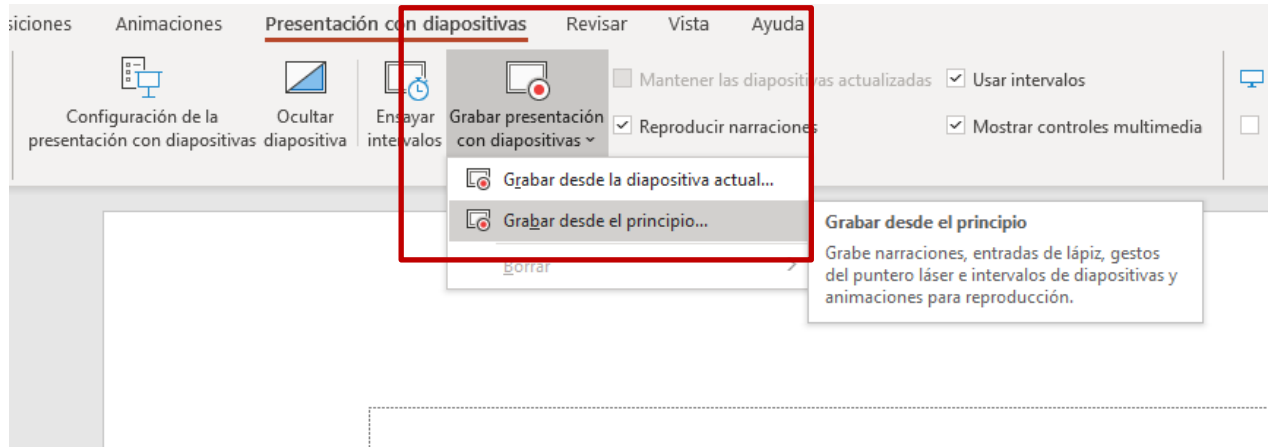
siciones Animaciones Presentación con diapositivas Revisar Vista Ayuda

Configuración de la presentación con diapositivas

Ocultar diapositiva

Ensayar intervalos

Grabar presentación con diapositivas

Mantener las diapositivas actualizadas

Reproducir narraciones

Usar intervalos

Mostrar controles multimedia

Grabar desde la diapositiva actual...

Grabar desde el principio...

Borrar

Grabar desde el principio

Grabe narraciones, entradas de lápiz, gestos del puntero láser e intervalos de diapositivas y animaciones para reproducción.